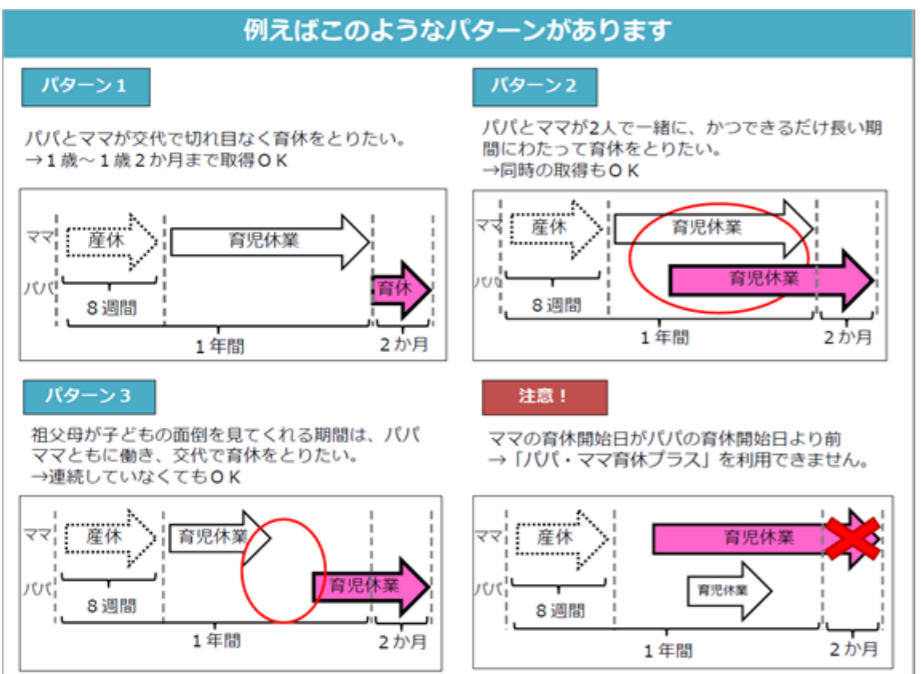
例えばこのようなパターンがあります

パターン１

パパとママが交代で切れ目なく育休をとりたい。
→１歳～１歳２か月まで取得ＯＫ

ママ 産休 育児休業
パパ 育休
８週間
１年間
２か月

パターン２

パパとママが2人で一緒に、かつできるだけ長い期間にわたって育休をとりたい。
→同時の取得もＯＫ

ママ 産休 育児休業
パパ 育児休業
８週間
１年間
２か月

パターン３

祖父母が子どもの面倒を見てくれる期間は、パパママともに働き、交代で育休をとりたい。
→連続していなくてもＯＫ

ママ 産休 育児休業
パパ 育児休業
８週間
１年間
２か月

注意！

ママの育休開始日がパパの育休開始日より前
→「パパ・ママ育休プラス」を利用できません。

ママ 産休 育児休業
パパ 育児休業
８週間
１年間
２か月